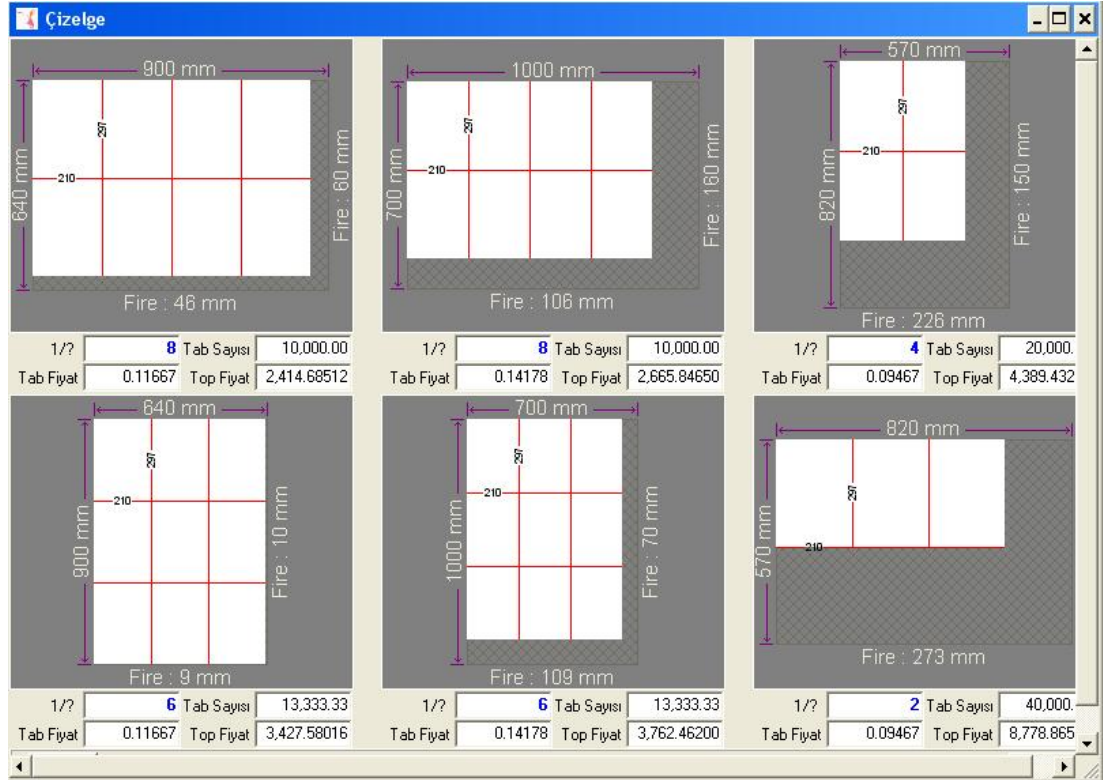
Çizelge

900 mm
640 mm
297
210
Fire : 60 mm
Fire : 46 mm
1/? 8 Tab Sayısı 10,000.00
Tab Fiyat 0.11667 Top Fiyat 2,414.68512

1000 mm
700 mm
297
210
Fire : 160 mm
Fire : 106 mm
1/? 8 Tab Sayısı 10,000.00
Tab Fiyat 0.14178 Top Fiyat 2,665.84650

570 mm
820 mm
297
210
Fire : 150 mm
Fire : 226 mm
1/? 4 Tab Sayısı 20,000.
Tab Fiyat 0.09467 Top Fiyat 4,389.432

640 mm
900 mm
297
210
Fire : 10 mm
Fire : 9 mm
1/? 6 Tab Sayısı 13,333.33
Tab Fiyat 0.11667 Top Fiyat 3,427.58016

700 mm
1000 mm
297
210
Fire : 70 mm
Fire : 109 mm
1/? 6 Tab Sayısı 13,333.33
Tab Fiyat 0.14178 Top Fiyat 3,762.46200

820 mm
570 mm
297
210
Fire : 273 mm
1/? 2 Tab Sayısı 40,000.
Tab Fiyat 0.09467 Top Fiyat 8,778.865